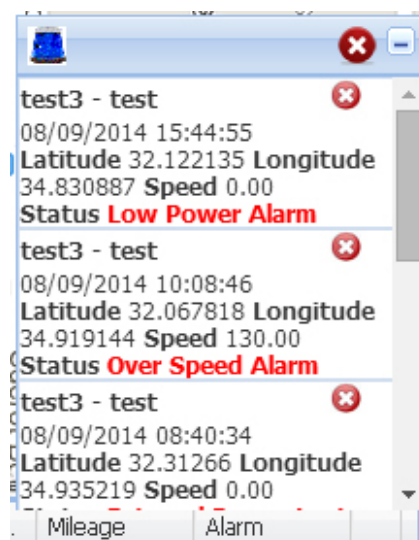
test3 - test
08/09/2014 15:44:55
Latitude 32.122135 Longitude 34.830887 Speed 0.00
Status Low Power Alarm

test3 - test
08/09/2014 10:08:46
Latitude 32.067818 Longitude 34.919144 Speed 130.00
Status Over Speed Alarm

test3 - test
08/09/2014 08:40:34
Latitude 32.31266 Longitude 34.935219 Speed 0.00
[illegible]

Mileage
Alarm